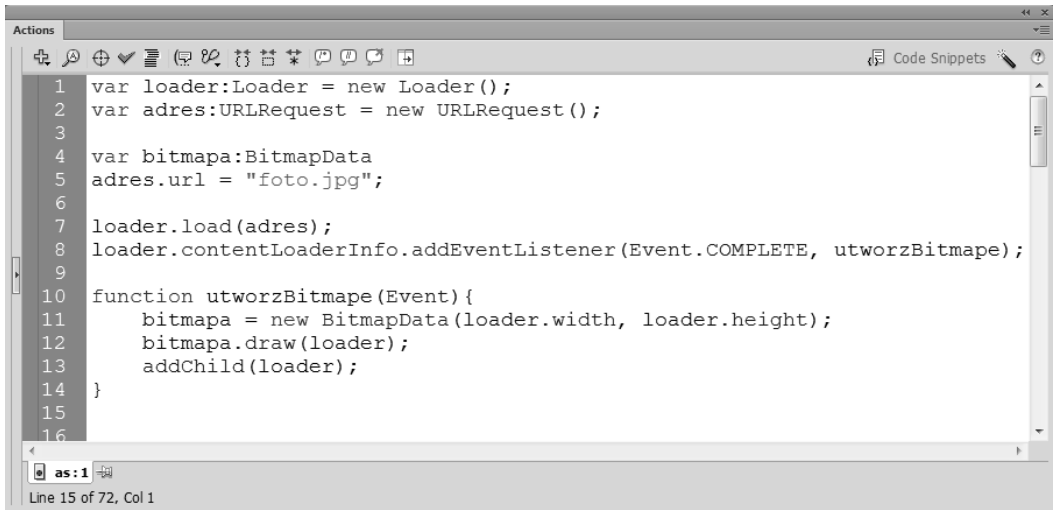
Actions

Code Snippets

1 var loader:Loader = new Loader();
2 var adres:URLRequest = new URLRequest();
3
4 var bitmapa:BitmapData
5 adres.url = "foto.jpg";
6
7 loader.load(adres);
8 loader.contentLoaderInfo.addEventListener(Event.COMPLETE, utworzBitmape);
9
10 function utworzBitmape(Event){
11 bitmapa = new BitmapData(loader.width, loader.height);
12 bitmapa.draw(loader);
13 addChild(loader);
14 }
15
16

as:1

Line 15 of 72, Col 1